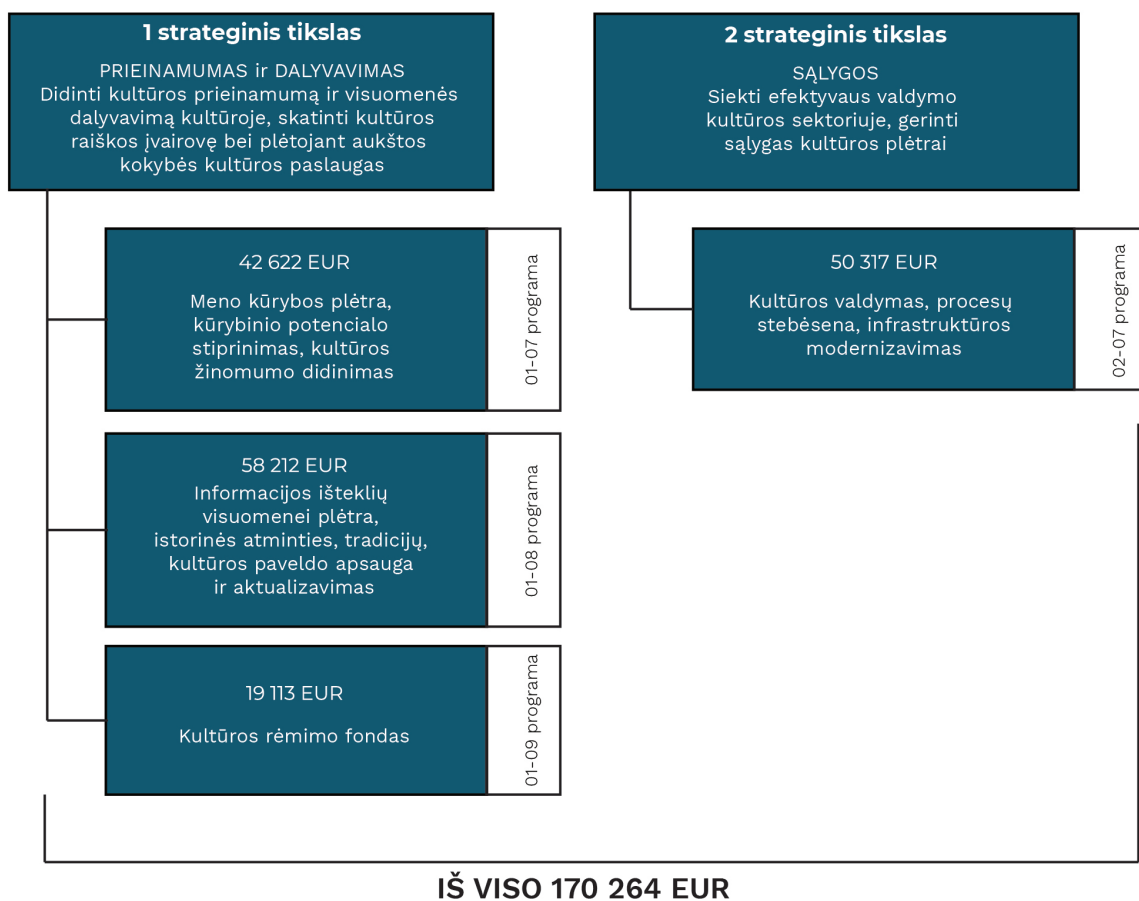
1 strateginis tikslas

PRIEINAMUMAS ir DALYVAVIMAS
Didinti kultūros prieinamumą ir visuomenės dalyvavimą kultūroje, skatinti kultūros raiškos įvairovę bei plėtojant aukštos kokybės kultūros paslaugas

2 strateginis tikslas

SĄLYGOS
Siekti efektyvaus valdymo kultūros sektoriuje, gerinti sąlygas kultūros plėtrai

42 622 EUR

Meno kūrybos plėtra, kūrybinio potencialo stiprinimas, kultūros žinomumo didinimas

01-07 programa

50 317 EUR

Kultūros valdymas, procesų stebėsena, infrastruktūros modernizavimas

02-07 programa

58 212 EUR
Informacijos išteklių visuomenei plėtra, istorinės atminties, tradicijų, kultūros paveldo apsauga ir aktualizavimas

01-08 programa

19 113 EUR

Kultūros rėmimo fondas

01-09 programa

IŠ VISO 170 264 EUR